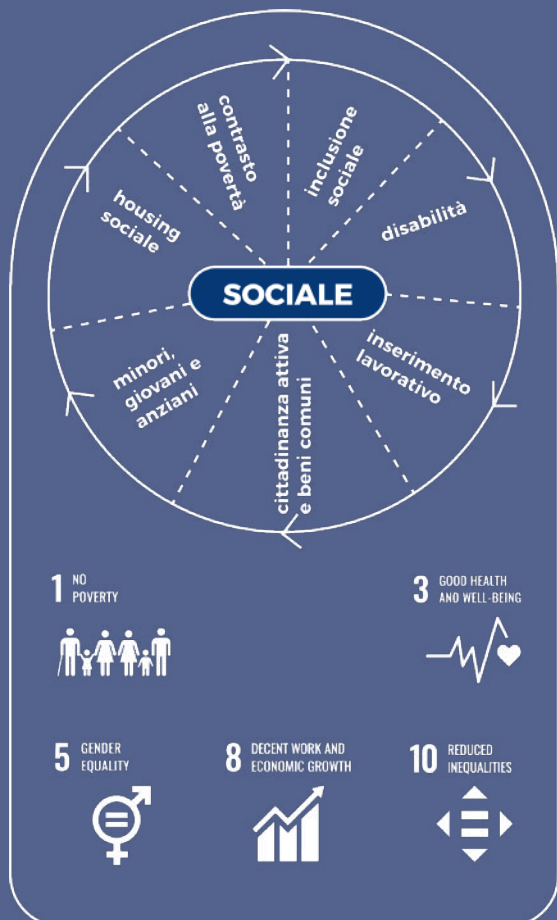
contrasto alla povertà

inclusione sociale

housing sociale

disabilità

SOCIALE

inserimento lavorativo

minori, giovani e anziani

cittadinanza attiva e beni comuni

1 NO POVERTY

3 GOOD HEALTH AND WELL-BEING

5 GENDER EQUALITY

8 DECENT WORK AND ECONOMIC GROWTH

10 REDUCED INEQUALITIES